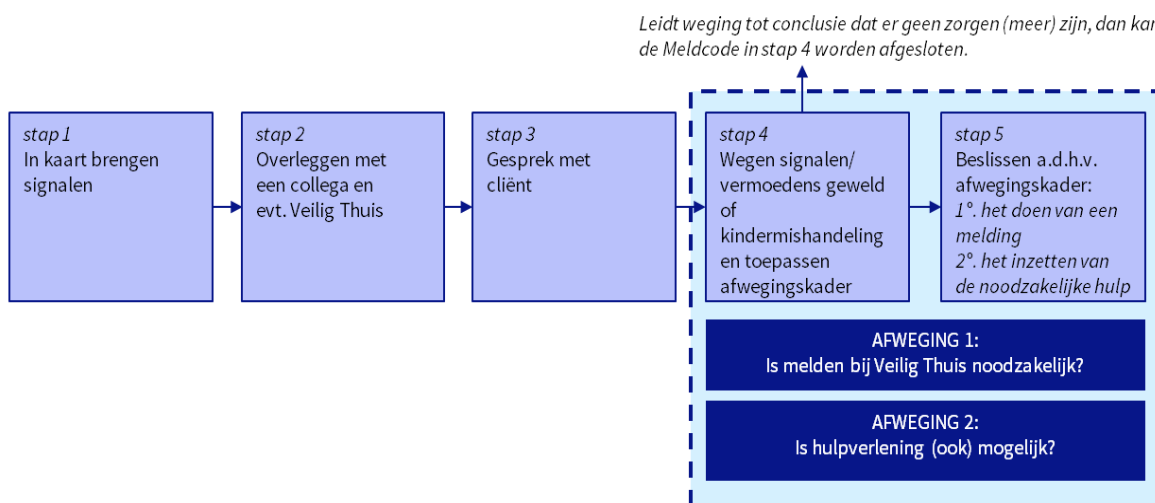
Leidt weging tot conclusie dat er geen zorgen (meer) zijn, dan kan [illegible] de Meldcode in stap 4 worden afgesloten.

stap 1
In kaart brengen signalen

stap 2
Overleggen met een collega en evt. Veilig Thuis

stap 3
Gesprek met cliënt

stap 4
Wegen signalen/ vermoedens geweld of kindermishandeling en toepassen afwegingskader

stap 5
Beslissen a.d.h.v. afwegingskader:
1°. het doen van een melding
2°. het inzetten van de noodzakelijke hulp

AFWEGING 1:
Is melden bij Veilig Thuis noodzakelijk?

AFWEGING 2:
Is hulpverlening (ook) mogelijk?